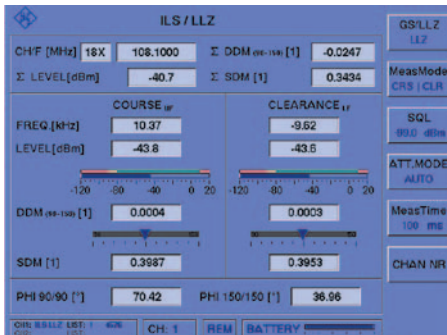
ILS / LLZ

CH/F [MHz] 18X 108.1000

Σ DDM (90-150) [1] -0.0247

Σ LEVEL[dBm] -40.7

Σ SDM [1] 0.3434

COURSE$_{HF}$

CLEARANCE$_{LF}$

FREQ [kHz] 10.37 -9.62

LEVEL[dBm] -43.8 -43.6

-120 -80 -40 0 20

-120 -80 -40 0 20

DDM (90-150) [1] 0.0004 0.0003

SDM [1] 0.3987 0.3953

PHI 90/90 [°] 70.42

PHI 150/150 [°] 36.96

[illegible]

CH: 1

REM

BATTERY

GS/LLZ
LLZ

MeasMode
CRS | CLR

SQL
-99.0 dBm

ATT.MODE
AUTO

MeasTime
100 ms

CHAN NR